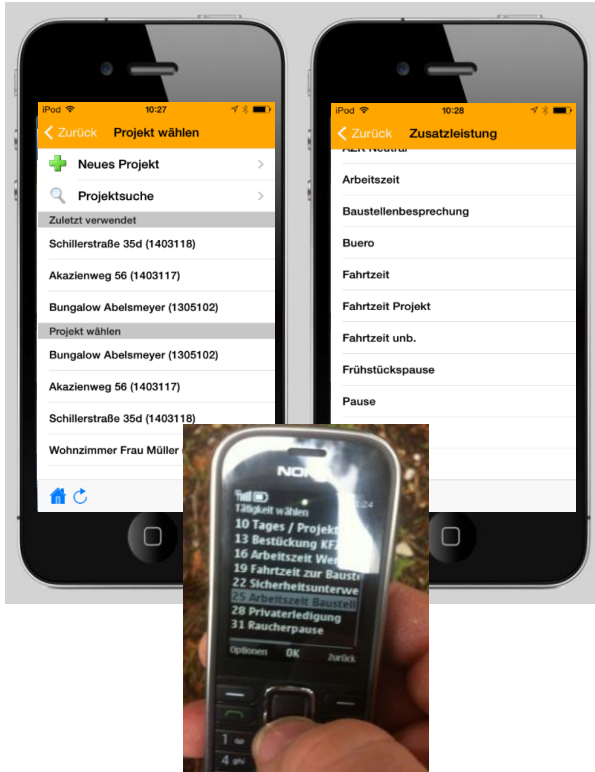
iPod 10:27

Zurück Projekt wählen

Neues Projekt

Projektsuche

Zuletzt verwendet

Schillerstraße 35d (1403118)

Akazienweg 56 (1403117)

Bungalow Abelsmeyer (1305102)

Projekt wählen

Bungalow Abelsmeyer (1305102)

Akazienweg 56 (1403117)

Schillerstraße 35d (1403118)

Wohnzimmer Frau Müller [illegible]

iPod 10:28

Zurück Zusatzleistung

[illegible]

Arbeitszeit

Baustellenbesprechung

Buero

Fahrtzeit

Fahrtzeit Projekt

Fahrtzeit unb.

Frühstückspause

Pause

NOKIA

Tätigkeit wählen

10 Tages / Projekt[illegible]

13 Bestückung KFZ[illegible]

16 Arbeitszeit We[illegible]

19 Fahrtzeit zur Baust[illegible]

22 Sicherheitsunterwe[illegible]

25 Arbeitszeit Bausteil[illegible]

28 Privaterledigung

31 Raucherpause

Optionen OK Zurück